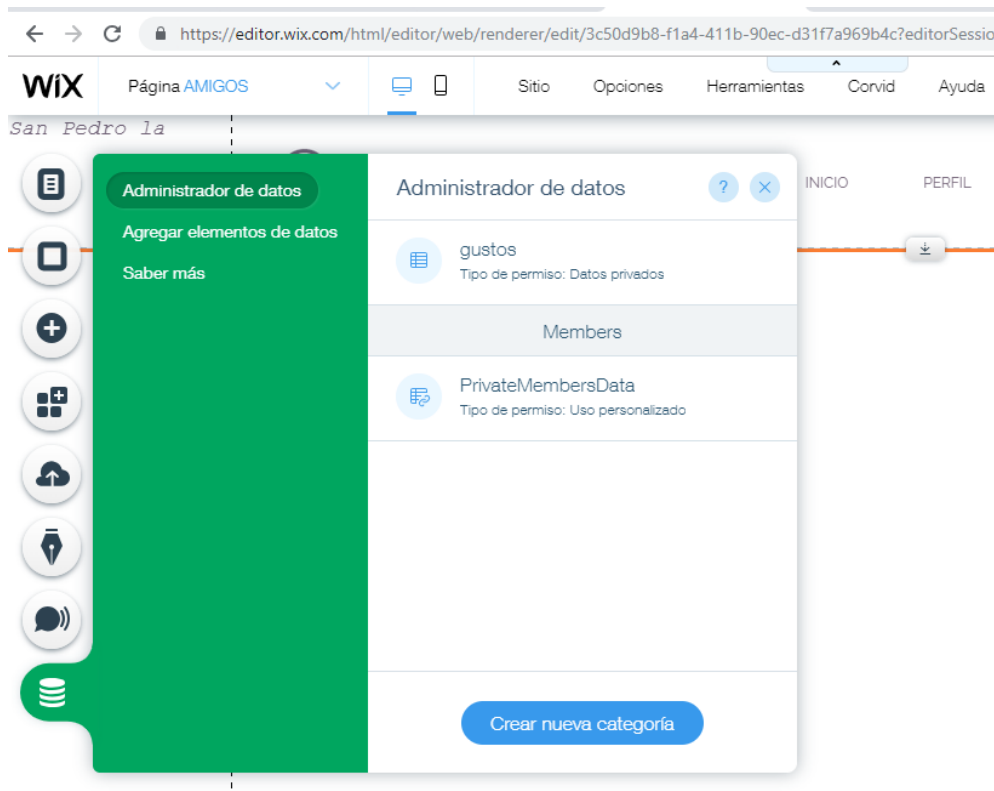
https://editor.wix.com/html/editor/web/renderer/edit/3c50d9b8-f1a4-411b-90ec-d31f7a969b4c?editorSessio

WiX Página AMIGOS Sitio Opciones Herramientas Corvid Ayuda

San Pedro la

INICIO PERFIL

Administrador de datos
Agregar elementos de datos
Saber más

Administrador de datos

gustos
Tipo de permiso: Datos privados

Members

PrivateMembersData
Tipo de permiso: Uso personalizado

Crear nueva categoría